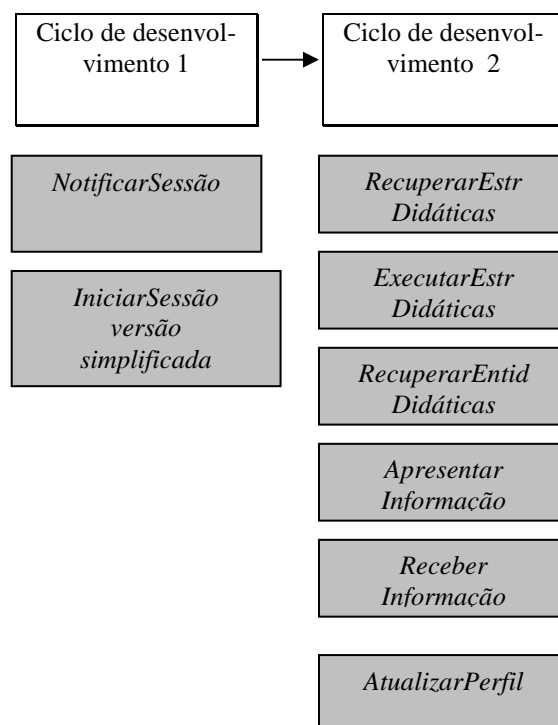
Ciclo de desenvolvimento 1

Ciclo de desenvolvimento 2

NotificarSessão

IniciarSessão versão simplificada

RecuperarEstr Didáticas

ExecutarEstr Didáticas

RecuperarEntid Didáticas

Apresentar Informação

Receber Informação

AtualizarPerfil